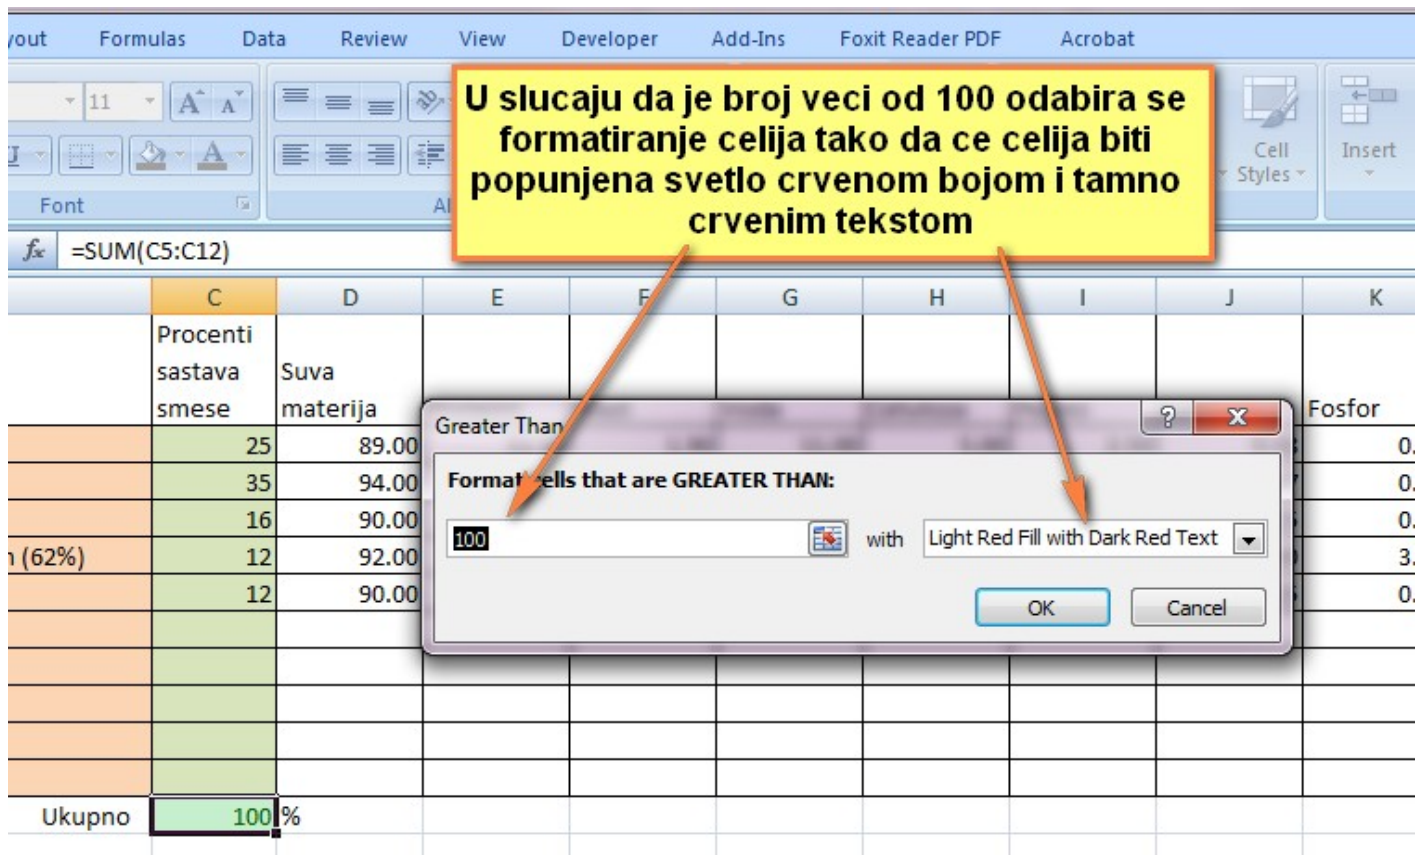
yout Formulas Data Review View Developer Add-Ins Foxit Reader PDF Acrobat

11 A A

Font Al

Cell Styles Insert

U slucaju da je broj veci od 100 odabira se formatiranje celija tako da ce celija biti popunjena svetlo crvenom bojom i tamno crvenim tekstom

$f_x$ =SUM(C5:C12)

| | C | D | E | F | G | H | I | J | K |
|---|---|---|---|---|---|---|---|---|---|
| | Procenti sastava smese | Suva materija | | | | | | | Fosfor |
| | 25 | 89.00 | | | | | | | 0. |
| | 35 | 94.00 | | | | | | | 0. |
| | 16 | 90.00 | | | | | | | 0. |
| n (62%) | 12 | 92.00 | | | | | | | 3. |
| | 12 | 90.00 | | | | | | | 0. |
| Ukupno | 100 | % | | | | | | | |

Greater Than ? X

Format cells that are GREATER THAN:

100 with Light Red Fill with Dark Red Text

OK Cancel